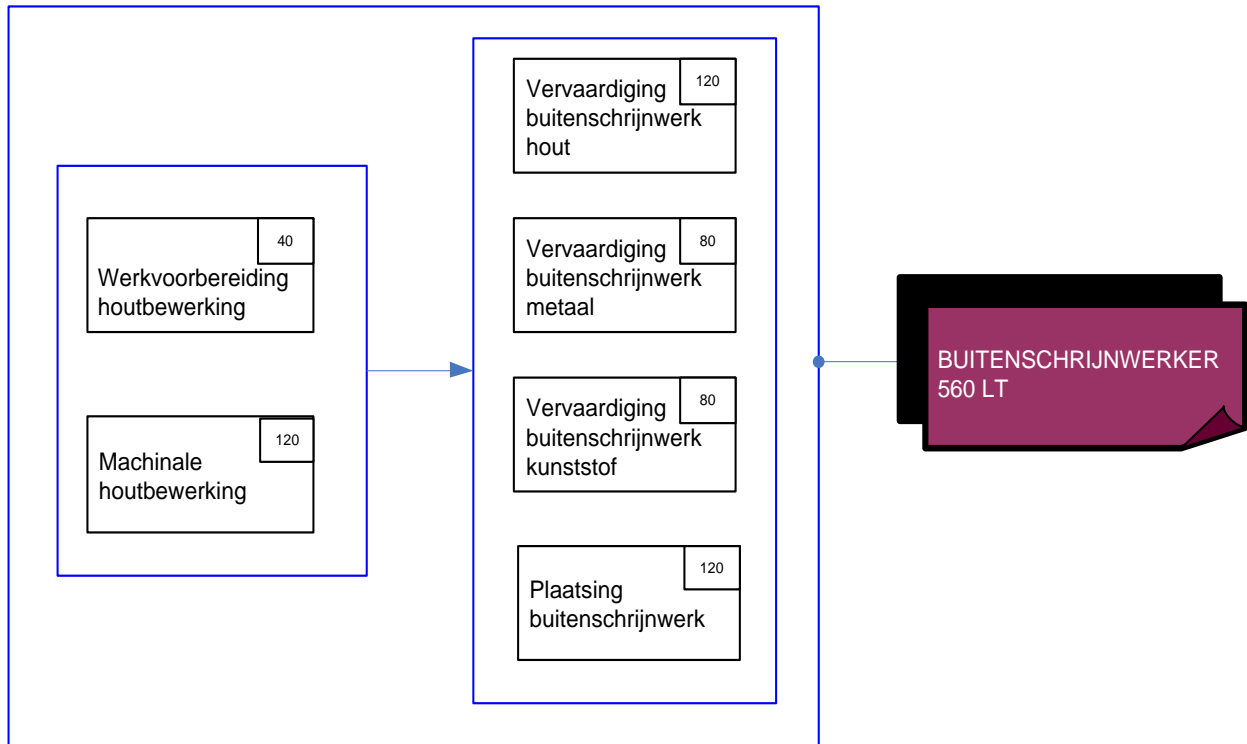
40
Werkvoorbereiding houtbewerking

120
Machinale houtbewerking

120
Vervaardiging buitenschrijnwerk hout

80
Vervaardiging buitenschrijnwerk metaal

80
Vervaardiging buitenschrijnwerk kunststof

120
Plaatsing buitenschrijnwerk

BUITENSCHRIJNWERKER
560 LT